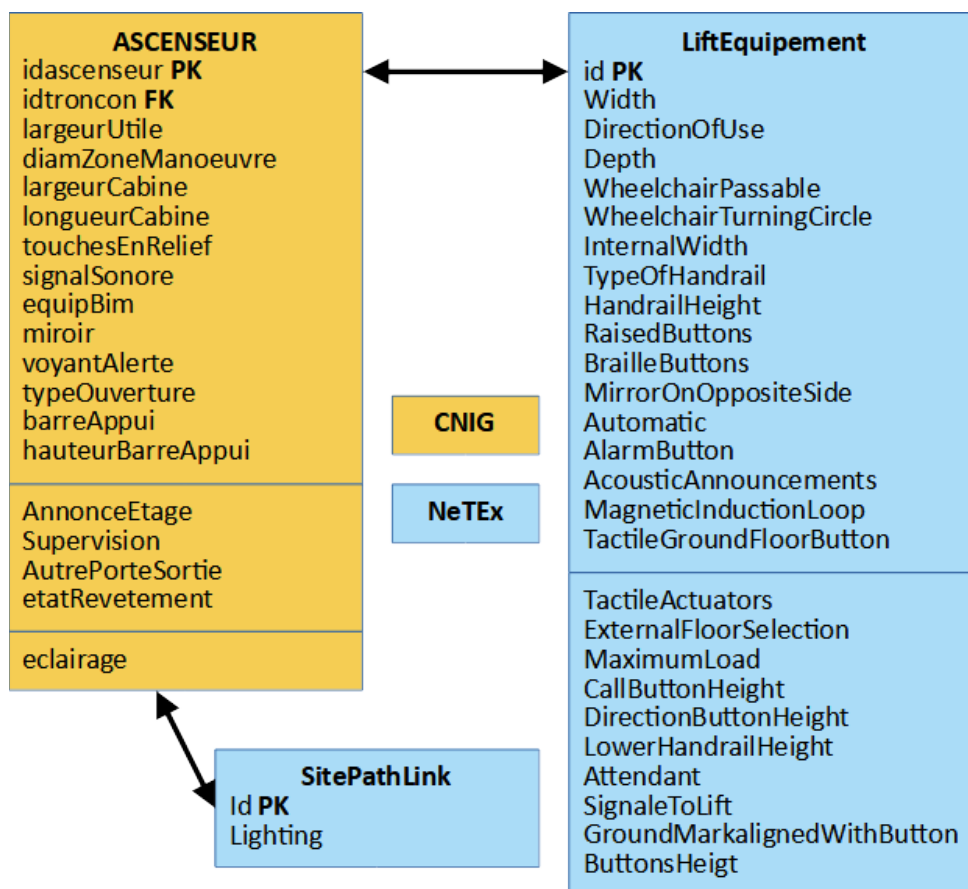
ASCENSEUR
idascenseur PK
idtroncon FK
largeurUtile
diamZoneManoeuvre
largeurCabine
longueurCabine
touchesEnRelief
signalSonore
equipBim
miroir
voyantAlerte
typeOuverture
barreAppui
hauteurBarreAppui

AnnonceEtage
Supervision
AutrePorteSortie
etatRevetement

eclairage

CNIG

NeTEx

LiftEquipement
id PK
Width
DirectionOfUse
Depth
WheelchairPassable
WheelchairTurningCircle
InternalWidth
TypeOfHandrail
HandrailHeight
RaisedButtons
BrailleButtons
MirrorOnOppositeSide
Automatic
AlarmButton
AcousticAnnouncements
MagneticInductionLoop
TactileGroundFloorButton

TactileActuators
ExternalFloorSelection
MaximumLoad
CallButtonHeight
DirectionButtonHeight
LowerHandrailHeight
Attendant
SignaleToLift
GroundMarkalignedWithButton
ButtonsHeigt

SitePathLink
Id PK
Lighting